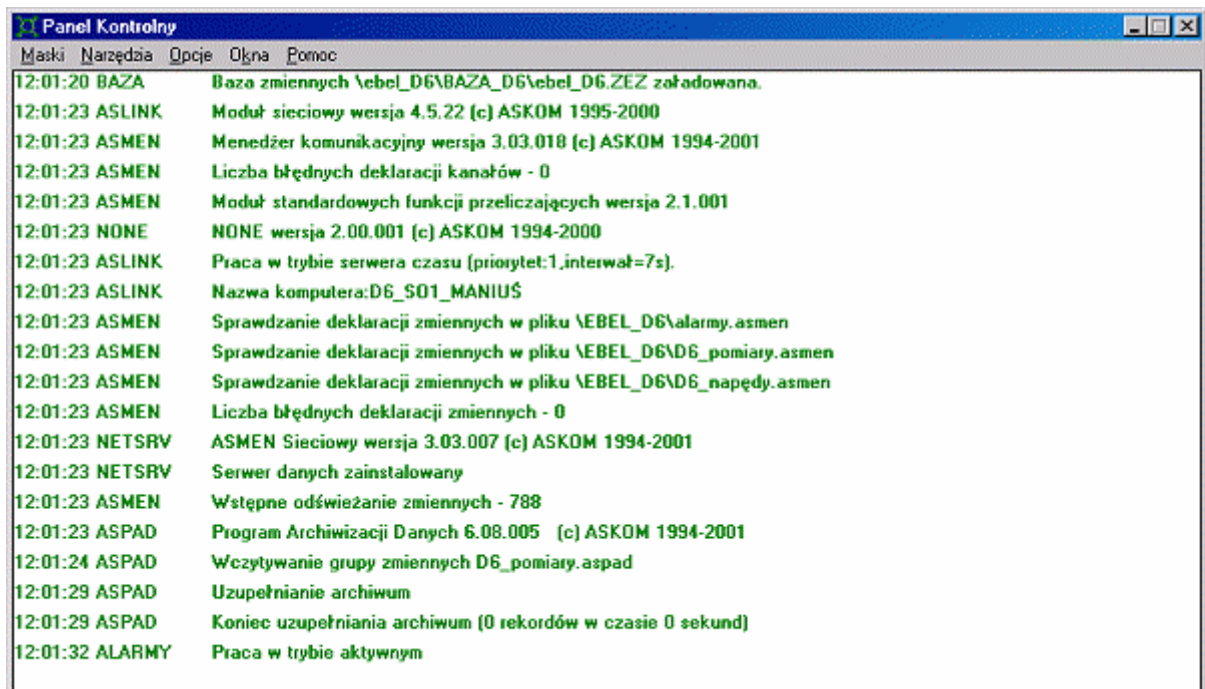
Panel Kontrolny

Maski Narzędzia Opcje Okna Pomoc

| | |
|---|---|
| 12:01:20 BAZA | Baza zmiennych \ebel_D6\BAZA_D6\ebel_D6.ZEZ załadowana. |
| 12:01:23 ASLINK | Moduł sieciowy wersja 4.5.22 (c) ASKOM 1995-2000 |
| 12:01:23 ASMEN | Menedżer komunikacyjny wersja 3.03.018 (c) ASKOM 1994-2001 |
| 12:01:23 ASMEN | Liczba błędnych deklaracji kanałów - 0 |
| 12:01:23 ASMEN | Moduł standardowych funkcji przeliczających wersja 2.1.001 |
| 12:01:23 NONE | NONE wersja 2.00.001 (c) ASKOM 1994-2000 |
| 12:01:23 ASLINK | Praca w trybie serwera czasu (priorytet:1,interwał=7s). |
| 12:01:23 ASLINK | Nazwa komputera:D6_SO1_MANIUŚ |
| 12:01:23 ASMEN | Sprawdzanie deklaracji zmiennych w pliku \EBEL_D6\alarmy.asmen |
| 12:01:23 ASMEN | Sprawdzanie deklaracji zmiennych w pliku \EBEL_D6\D6_pomiary.asmen |
| 12:01:23 ASMEN | Sprawdzanie deklaracji zmiennych w pliku \EBEL_D6\D6_napędy.asmen |
| 12:01:23 ASMEN | Liczba błędnych deklaracji zmiennych - 0 |
| 12:01:23 NETSRV | ASMEN Sieciowy wersja 3.03.007 (c) ASKOM 1994-2001 |
| 12:01:23 NETSRV | Serwer danych zainstalowany |
| 12:01:23 ASMEN | Wstępne odświeżanie zmiennych - 788 |
| 12:01:23 ASPAD | Program Archiwizacji Danych 6.08.005 (c) ASKOM 1994-2001 |
| 12:01:24 ASPAD | Wczytywanie grupy zmiennych D6_pomiary.aspad |
| 12:01:29 ASPAD | Uzupełnianie archiwum |
| 12:01:29 ASPAD | Koniec uzupełniania archiwum (0 rekordów w czasie 0 sekund) |
| 12:01:32 ALARMY | Praca w trybie aktywnym |